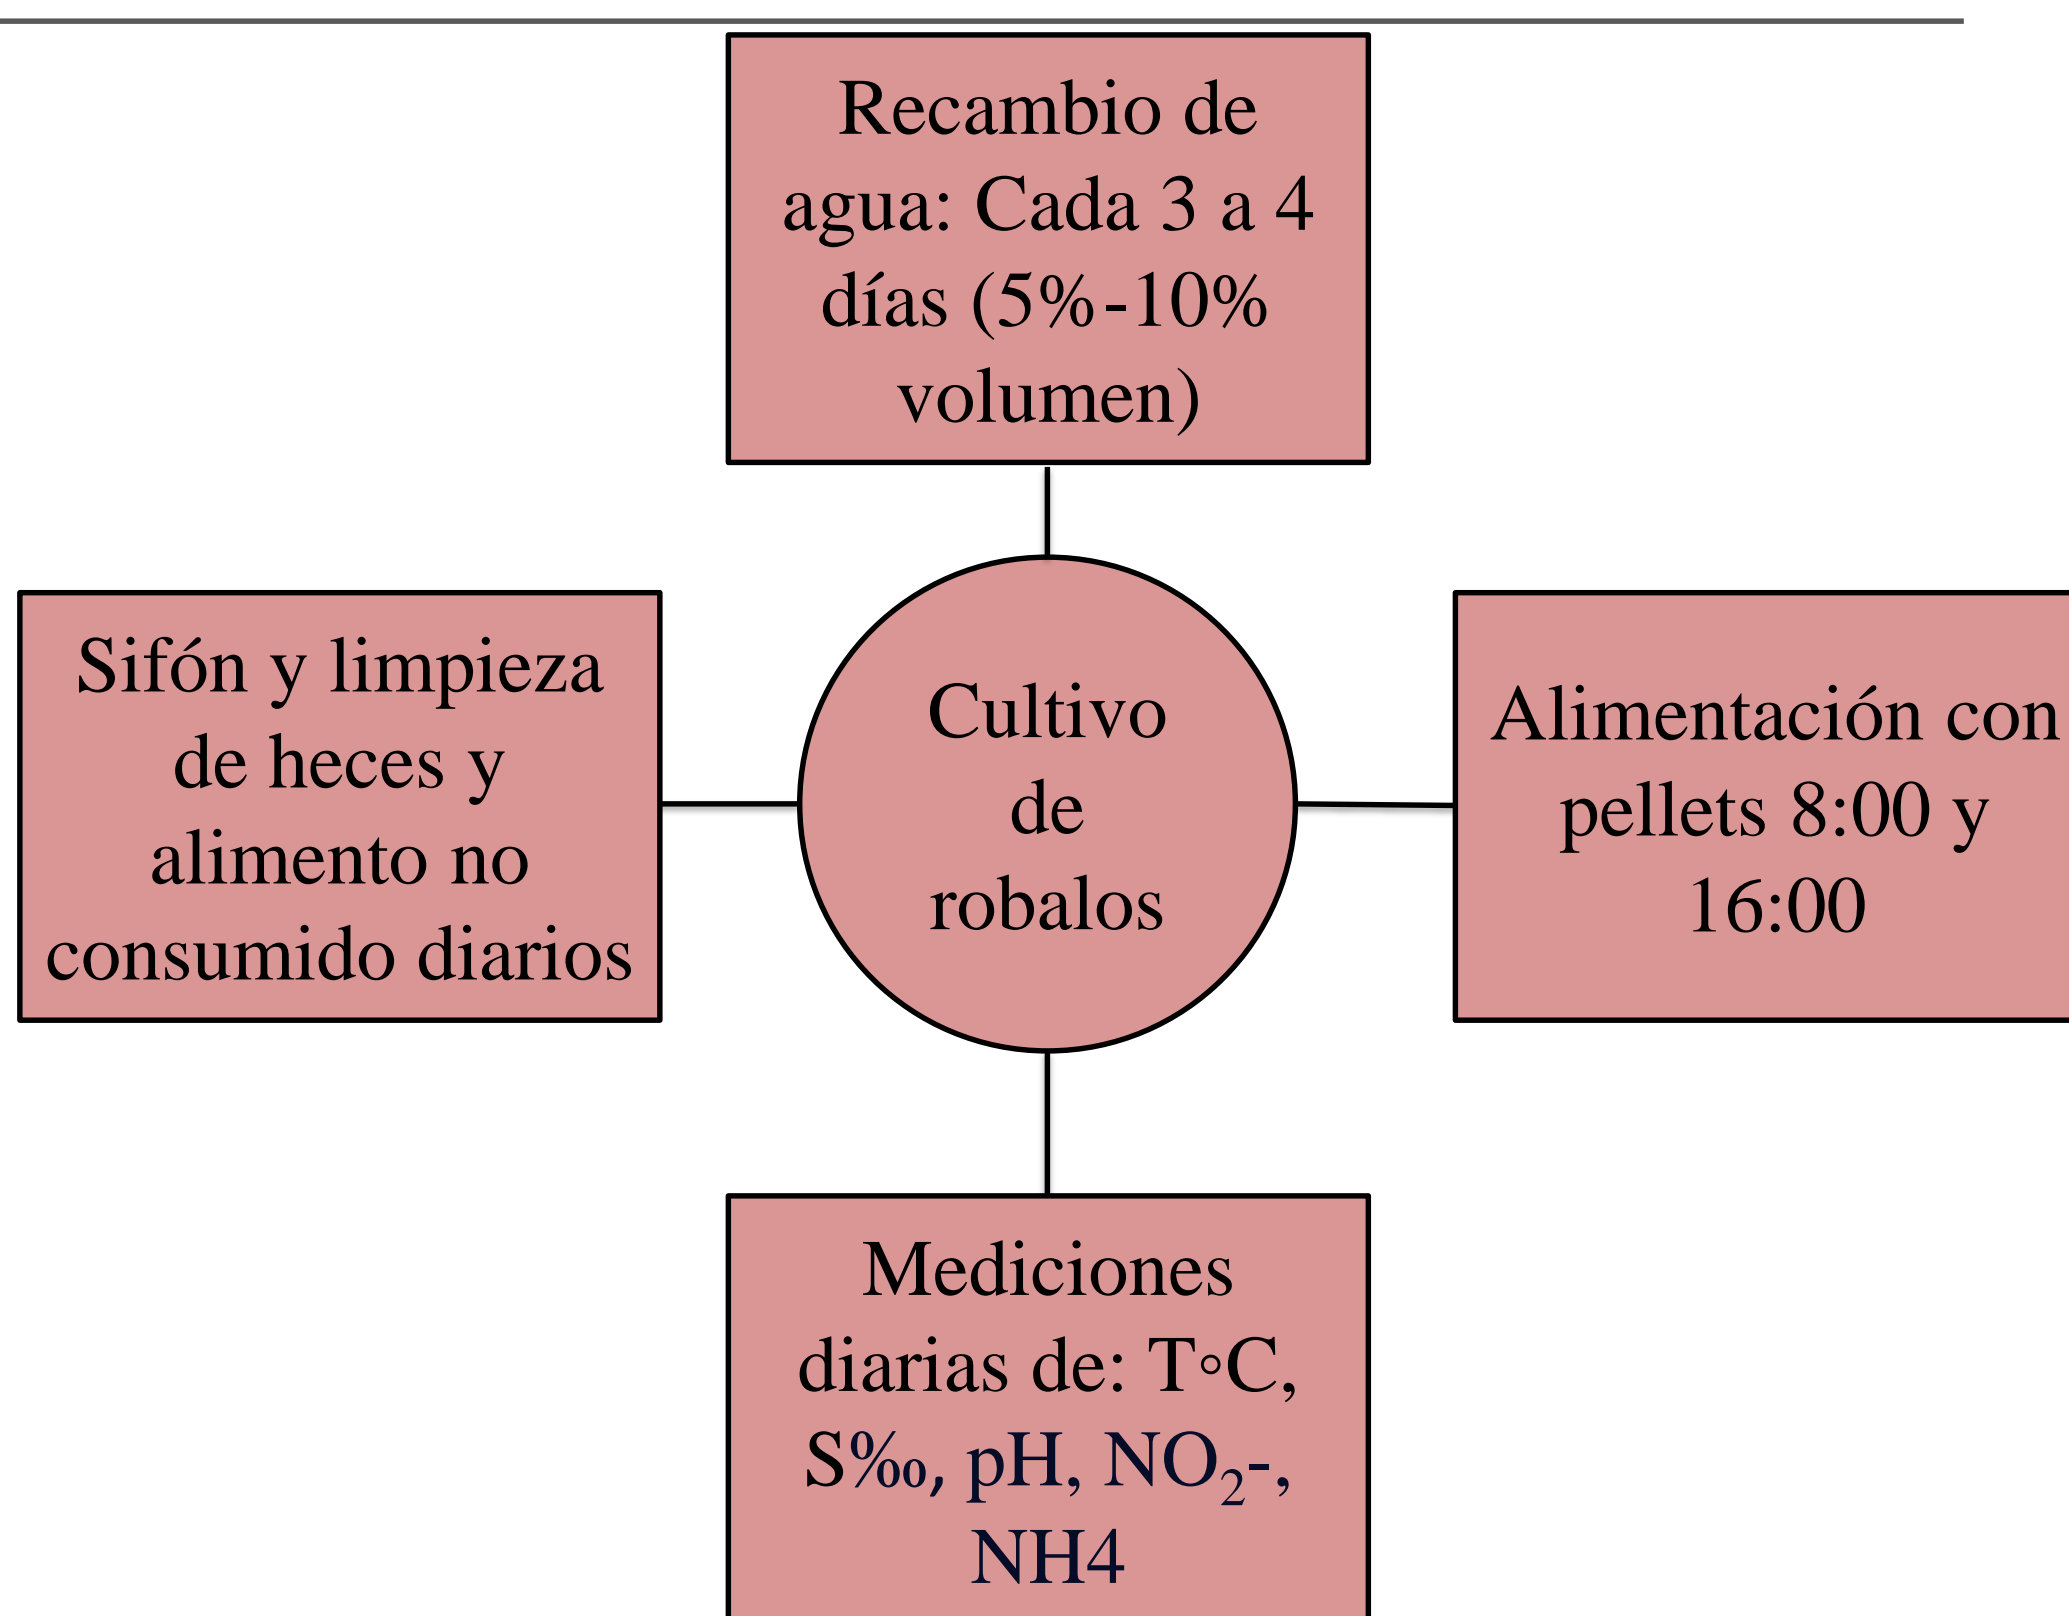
Recambio de agua: Cada 3 a 4 días (5%-10% volumen)

Sifón y limpieza de heces y alimento no consumido diarios

Cultivo de robalos

Alimentación con pellets 8:00 y 16:00

Mediciones diarias de: T◦C, S‰, pH, $NO_2$-, NH4